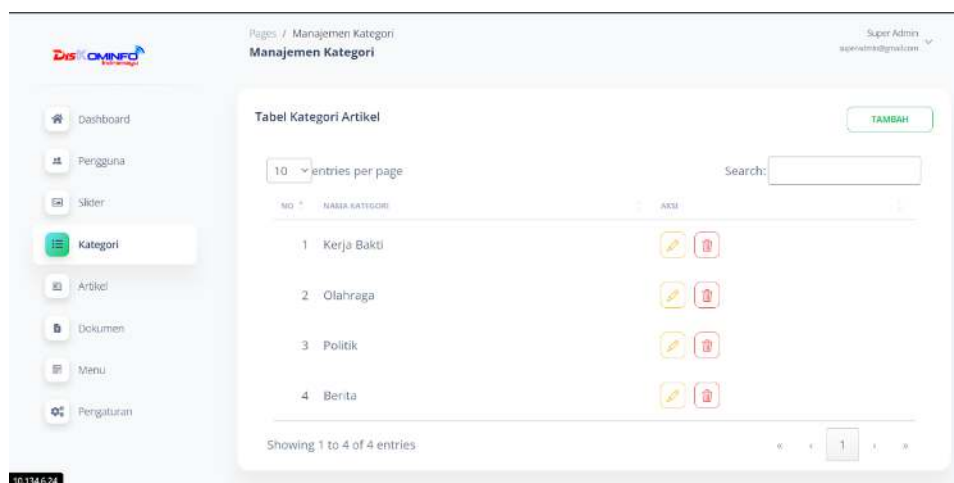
DISKOMINFO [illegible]

Pages / Manajemen Kategori
Manajemen Kategori

Super Admin
superadmin@gmail.com

Dashboard
Pengguna
Slider
Kategori
Artikel
Dokumen
Menu
Pengaturan

Tabel Kategori Artikel

TAMBAH

10 entries per page

Search:

| NO | NAMA KATEGORI | AKSI |
|---|---|---|
| 1 | Kerja Bakti | |
| 2 | Olahraga | |
| 3 | Politik | |
| 4 | Berita | |

Showing 1 to 4 of 4 entries

« ‹ 1 › »

10.134.6.24